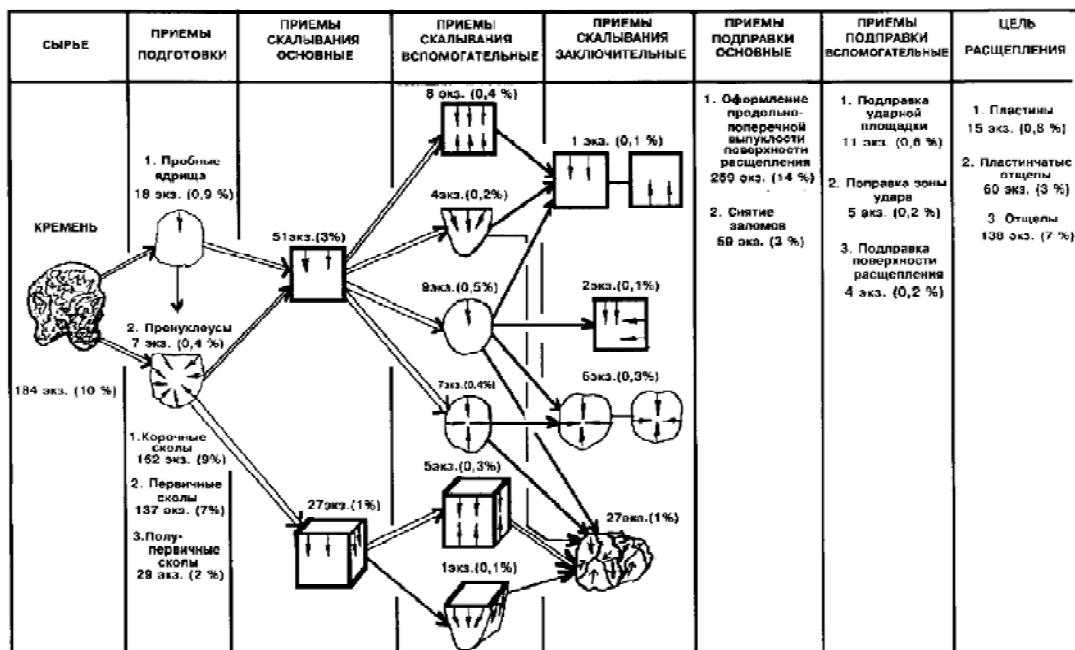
| СЫРЬЕ | ПРИЕМЫ ПОДГОТОВКИ | ПРИЕМЫ СКАЛЫВАНИЯ ОСНОВНЫЕ | ПРИЕМЫ СКАЛЫВАНИЯ ВСПОМОГАТЕЛЬНЫЕ | ПРИЕМЫ СКАЛЫВАНИЯ ЗАКЛЮЧИТЕЛЬНЫЕ | ПРИЕМЫ ПОДПРАВКИ ОСНОВНЫЕ | ПРИЕМЫ ПОДПРАВКИ ВСПОМОГАТЕЛЬНЫЕ | ЦЕЛЬ РАСЩЕПЛЕНИЯ |
|---|---|---|---|---|---|---|---|

КРЕМЕНЬ

184 экз. (10 %)

1. Пробные ядрища
18 экз. (0,9 %)

2. Пренуклеусы
7 экз. (0,4 %)

1. Корочные сколы
162 экз. (9%)

2. Первичные сколы
137 экз. (7%)

3. Полу-первичные сколы
29 экз. (2 %)

51экз.(3%)

27экз.(1%)

8 экз. (0,4 %)

4экз.(0,2%)

8экз.(0,5%)

7экз.(0,4%)

5экз.(0,3%)

1экз.(0,1%)

1 экз. (0,1 %)

2экз.(0,1%)

6экз.(0,3%)

27экз.(1%)

1. Оформление продольно-поперечной выпуклости поверхности расщепления
259 экз. (14 %)

2. Снятие заломов
59 экз. (3 %)

1. Подправка ударной площадки
11 экз. (0,6 %)

2. Поправка зоны удара
5 экз. (0,2 %)

3. Подправка поверхности расщепления
4 экз. (0,2 %)

1. Пластины
15 экз. (0,8 %)

2. Пластинчатые отщепы
60 экз. (3 %)

3. Отщепы
138 экз. (7 %)